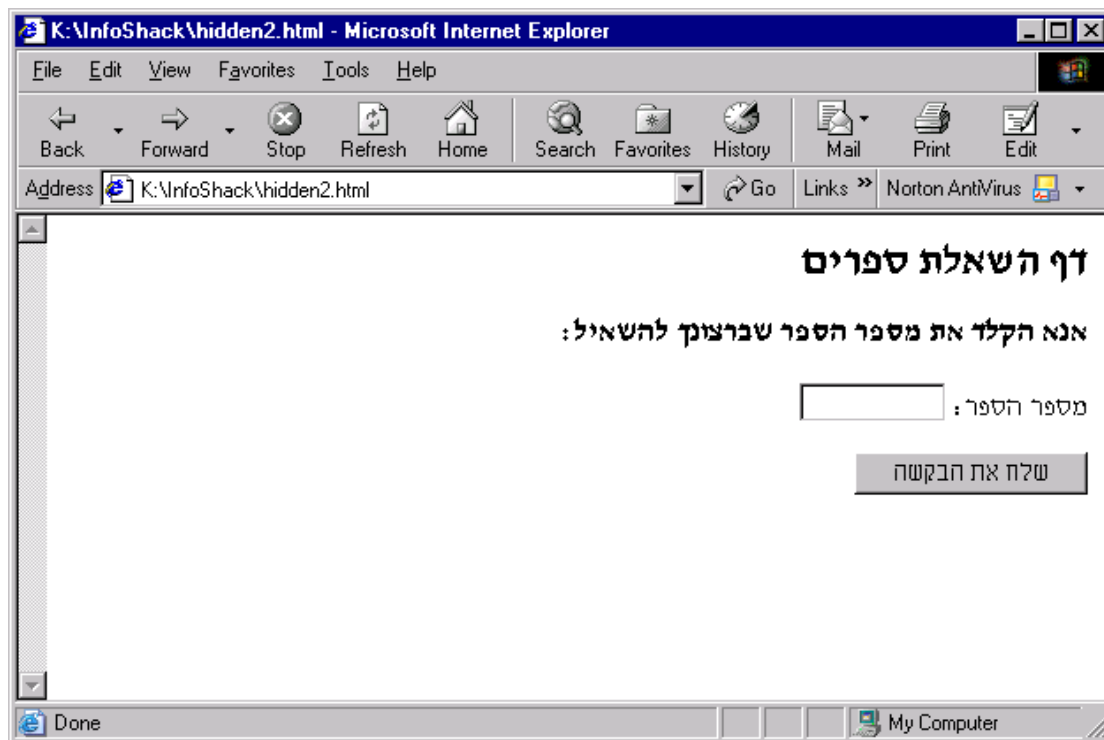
K:\InfoShack\hidden2.html - Microsoft Internet Explorer

File Edit View Favorites Tools Help

Back Forward Stop Refresh Home Search Favorites History Mail Print Edit

Address K:\InfoShack\hidden2.html Go Links » Norton AntiVirus

דף השאלת ספרים

אנא הקלד את מספר הספר שברצונך להשאיל:

מספר הספר:

שלח את הבקשה

Done

My Computer